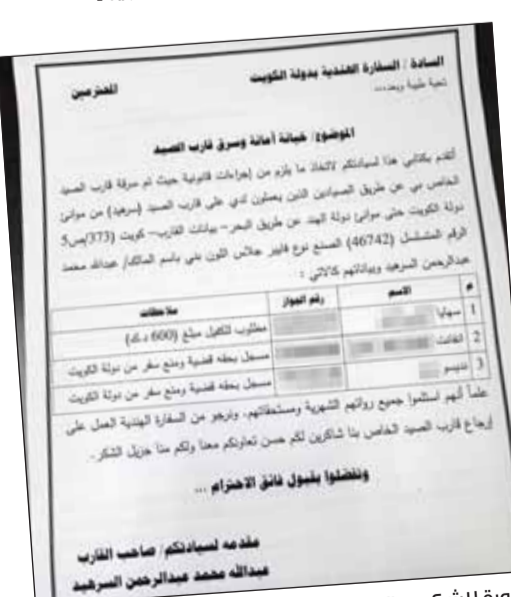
السادة / السفارة الهندية بدولة الكويت المحترمين
تحية طيبة وبعد،،،

الموضوع/ خيانة أمانة وسرق قارب الصيد

أتقدم بكتابي هذا لسيادتكم لاتخاذ ما يلزم من إجراءات قانونية حيث تم سرقة قارب الصيد الخاص بي عن طريق الصيادين الذين يعملون لدي على قارب الصيد (سرهيد) من موانئ دولة الكويت حتى موانئ دولة الهند عن طريق البحر- بيانات القارب- كويت (373)ص5 الرقم المتسلسل (46742) المصنع نوع فايبر جلاس اللون بني باسم المالك/ عبدالله محمد عبدالرحمن السرهيد وبياناتهم كالاتي :

| م | الاسم | رقم الجواز | ملاحظات |
|---|---|---|---|
| 1 | سهايا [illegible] | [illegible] | مطلوب لكفيل مبلغ (600 د.ك) |
| 2 | الفانت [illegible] | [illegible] | مسجل بحقه قضية ومنع سفر من دولة الكويت |
| 3 | ديديو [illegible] | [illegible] | مسجل بحقه قضية ومنع سفر من دولة الكويت |

علماً أنهم استلموا جميع رواتبهم الشهرية ومستحقاتهم، ونرجو من السفارة الهندية العمل على إرجاع قارب الصيد الخاص بنا شاكرين لكم حسن تعاونكم معنا ولكم منا جزيل الشكر.

وتفضلوا بقبول فائق الاحترام ...

مقدمه لسيادتكم/ صاحب القارب
عبدالله محمد عبدالرحمن السرهيد